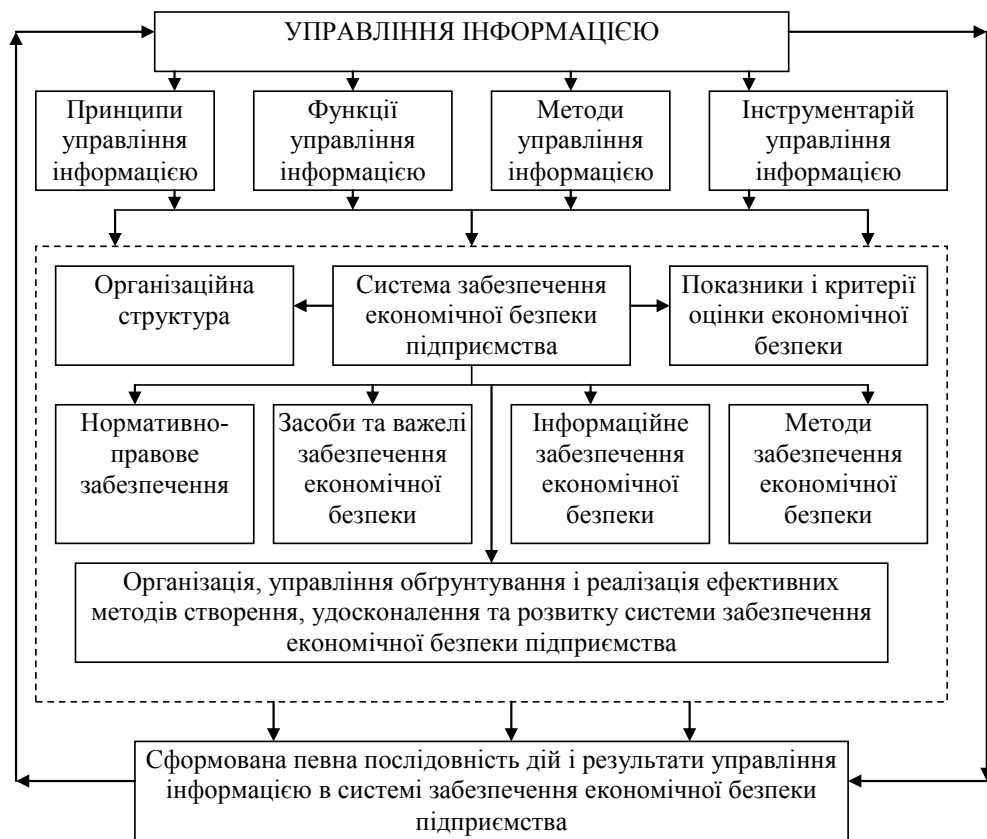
УПРАВЛІННЯ ІНФОРМАЦІЄЮ

Принципи управління інформацією

Функції управління інформацією

Методи управління інформацією

Інструментарій управління інформацією

Організаційна структура

Система забезпечення економічної безпеки підприємства

Показники і критерії оцінки економічної безпеки

Нормативно-правове забезпечення

Засоби та важелі забезпечення економічної безпеки

Інформаційне забезпечення економічної безпеки

Методи забезпечення економічної безпеки

Організація, управління обґрунтування і реалізація ефективних методів створення, удосконалення та розвитку системи забезпечення економічної безпеки підприємства

Сформована певна послідовність дій і результати управління інформацією в системі забезпечення економічної безпеки підприємства